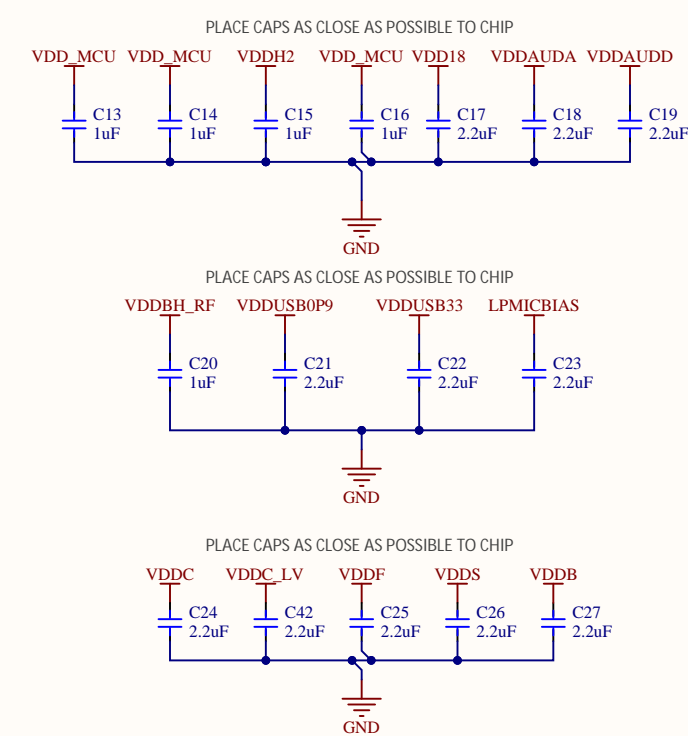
PLACE CAPS AS CLOSE AS POSSIBLE TO CHIP

VDD_MCU VDD_MCU VDDH2 VDD_MCU VDD18 VDDAUDA VDDAUDD

C13 1uF
C14 1uF
C15 1uF
C16 1uF
C17 2.2uF
C18 2.2uF
C19 2.2uF

GND

PLACE CAPS AS CLOSE AS POSSIBLE TO CHIP

VDDBH_RF VDDUSB0P9 VDDUSB33 LPMICBIAS

C20 1uF
C21 2.2uF
C22 2.2uF
C23 2.2uF

GND

PLACE CAPS AS CLOSE AS POSSIBLE TO CHIP

VDDC VDDC_LV VDDF VDDS VDDB

C24 2.2uF
C42 2.2uF
C25 2.2uF
C26 2.2uF
C27 2.2uF

GND